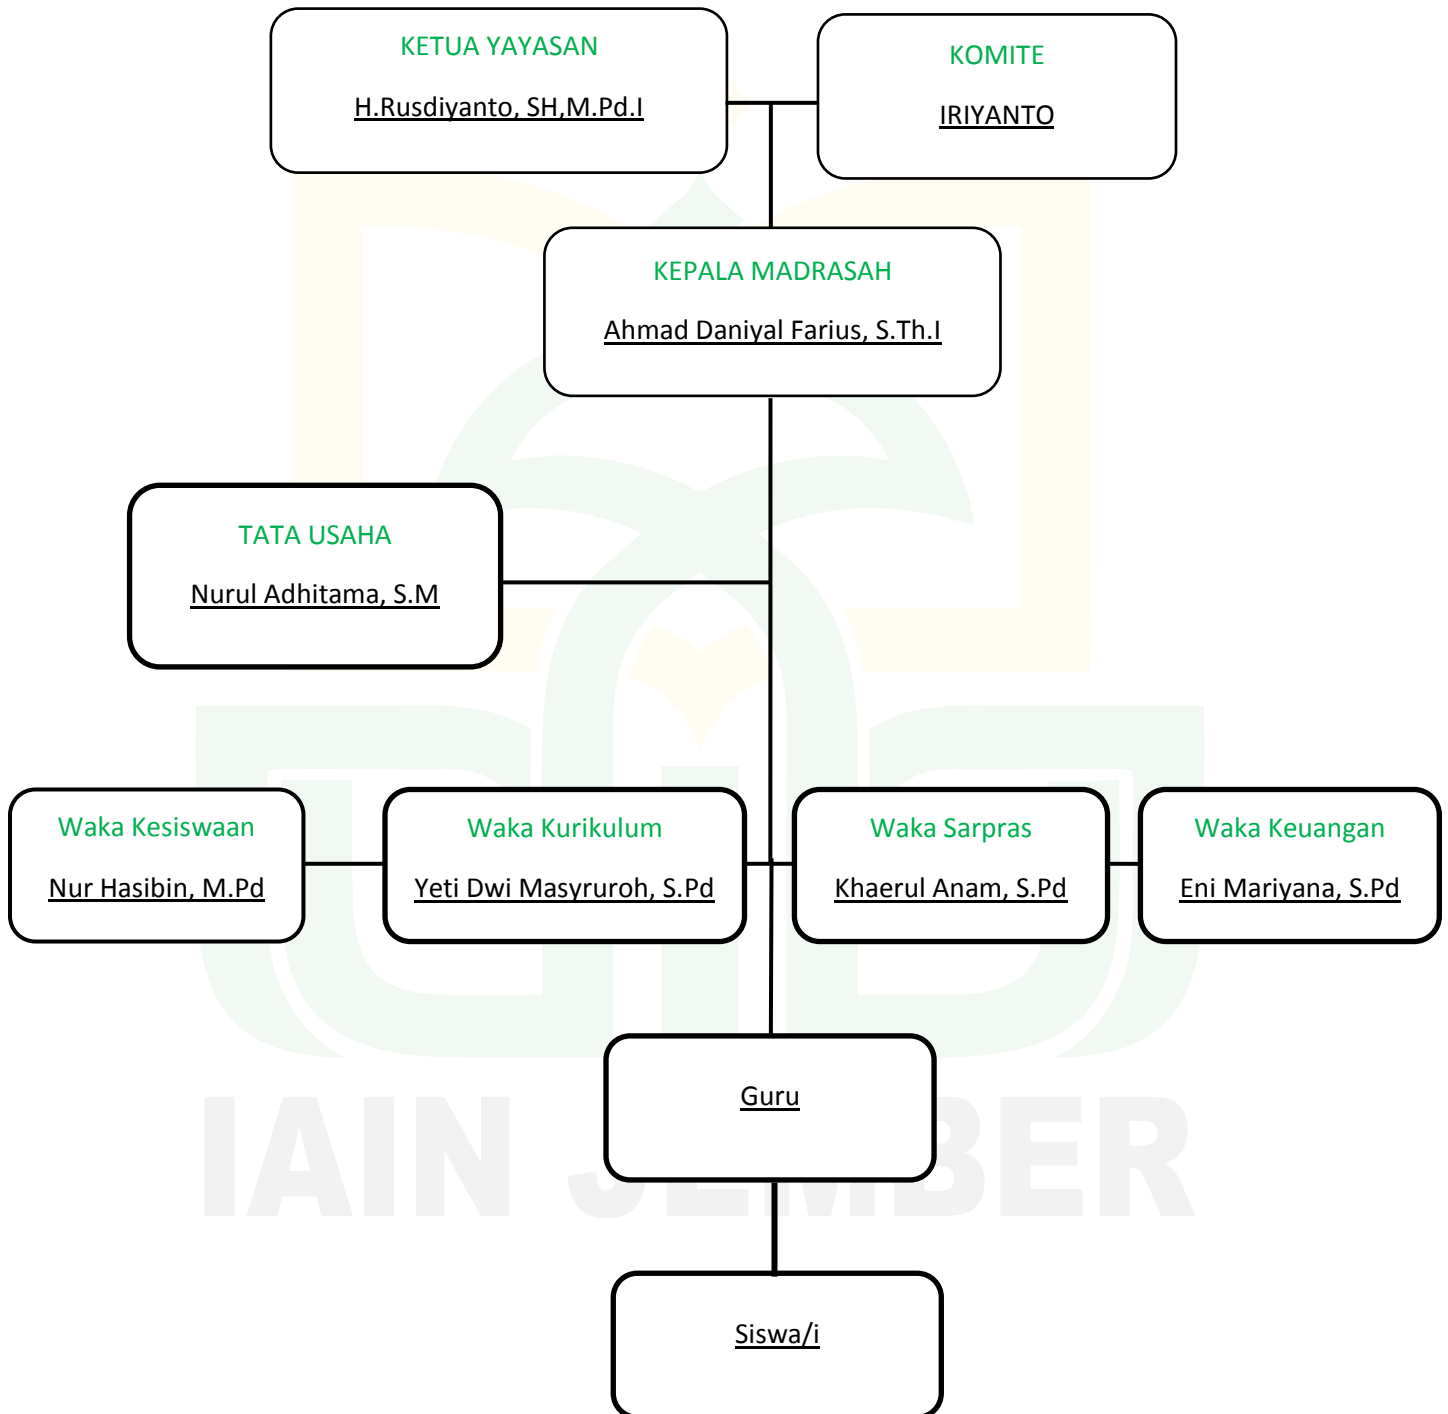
KETUA YAYASAN

H.Rusdiyanto, SH,M.Pd.I

KOMITE

IRIYANTO

KEPALA MADRASAH

Ahmad Daniyal Farius, S.Th.I

TATA USAHA

Nurul Adhitama, S.M

Waka Kesiswaan

Nur Hasibin, M.Pd

Waka Kurikulum

Yeti Dwi Masyruroh, S.Pd

Waka Sarpras

Khaerul Anam, S.Pd

Waka Keuangan

Eni Mariyana, S.Pd

Guru

Siswa/i

IAIN JEMBER